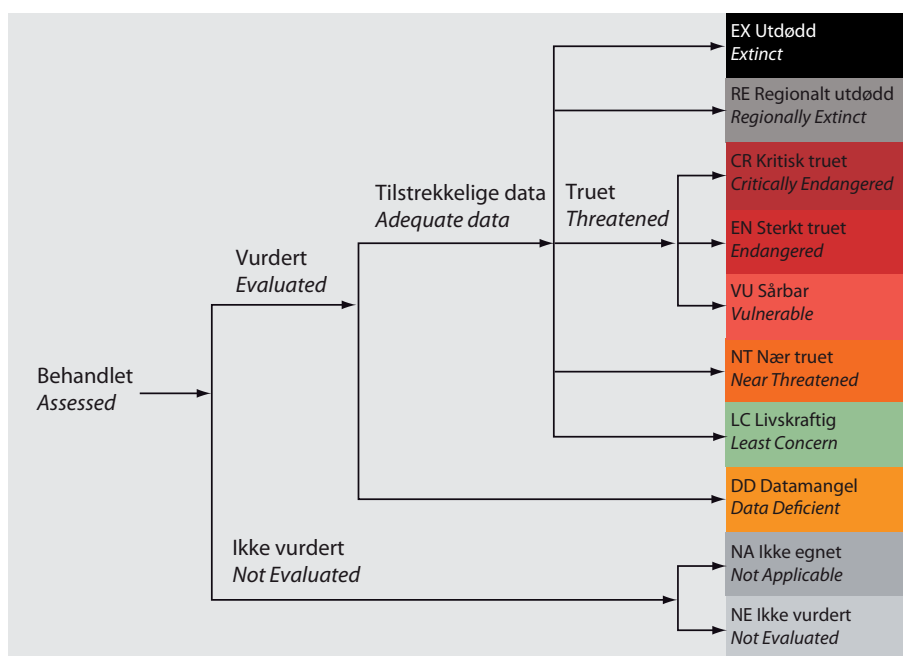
Behandlet
*Assessed*

Vurdert
*Evaluated*

Tilstrekkelige data
*Adequate data*

Truet
*Threatened*

Ikke vurdert
*Not Evaluated*

EX Utdødd
*Extinct*

RE Regionalt utdødd
*Regionally Extinct*

CR Kritisk truet
*Critically Endangered*

EN Sterkt truet
*Endangered*

VU Sårbar
*Vulnerable*

NT Nær truet
*Near Threatened*

LC Livskraftig
*Least Concern*

DD Datamangel
*Data Deficient*

NA Ikke egnet
*Not Applicable*

NE Ikke vurdert
*Not Evaluated*